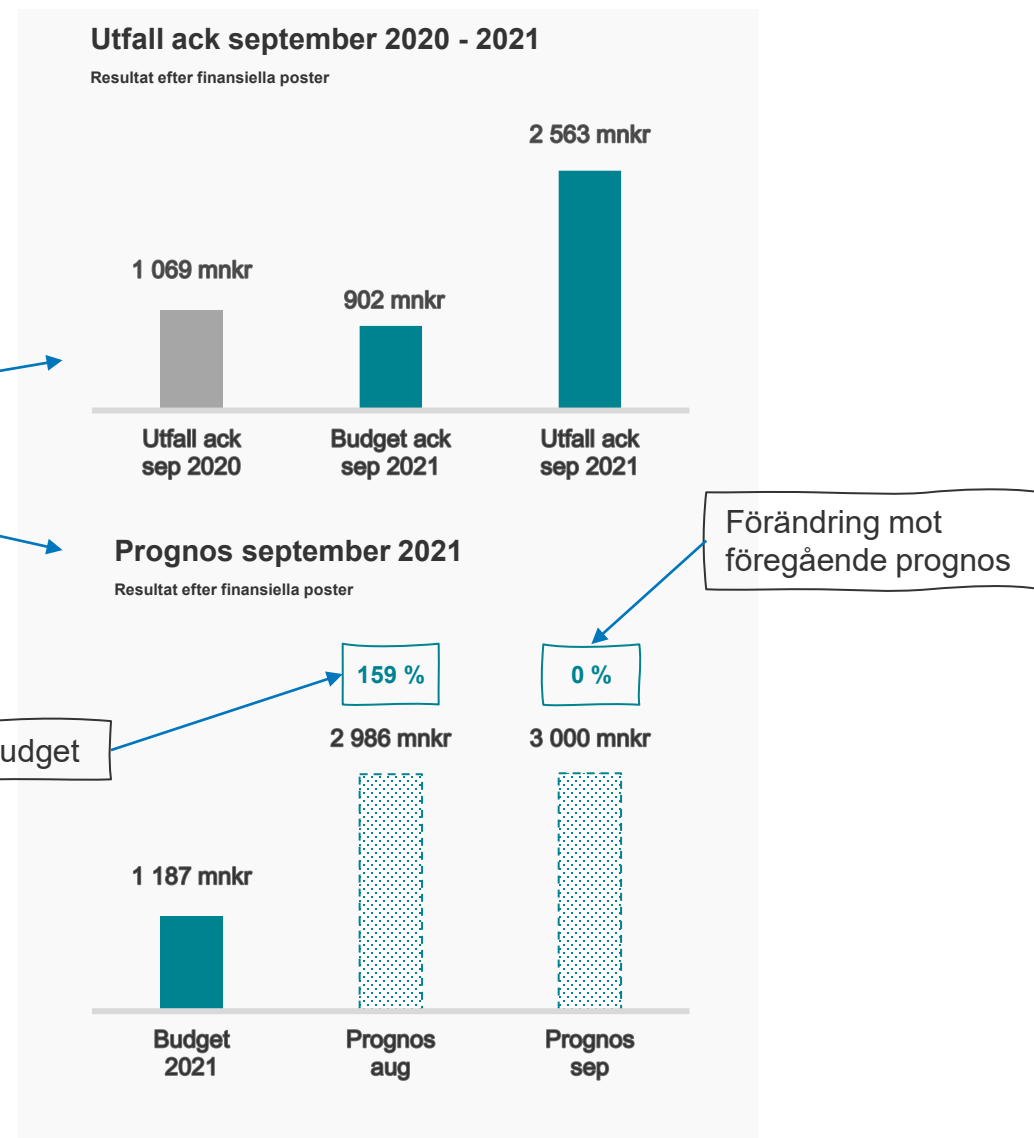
Utfall ack september 2020 - 2021

Resultat efter finansiella poster

1 069 mnkr

902 mnkr

2 563 mnkr

Utfall ack sep 2020

Budget ack sep 2021

Utfall ack sep 2021

Förändring mot föregående prognos

Prognos september 2021

Resultat efter finansiella poster

159 %

0 %

udget

2 986 mnkr

3 000 mnkr

1 187 mnkr

Budget 2021

Prognos aug

Prognos sep